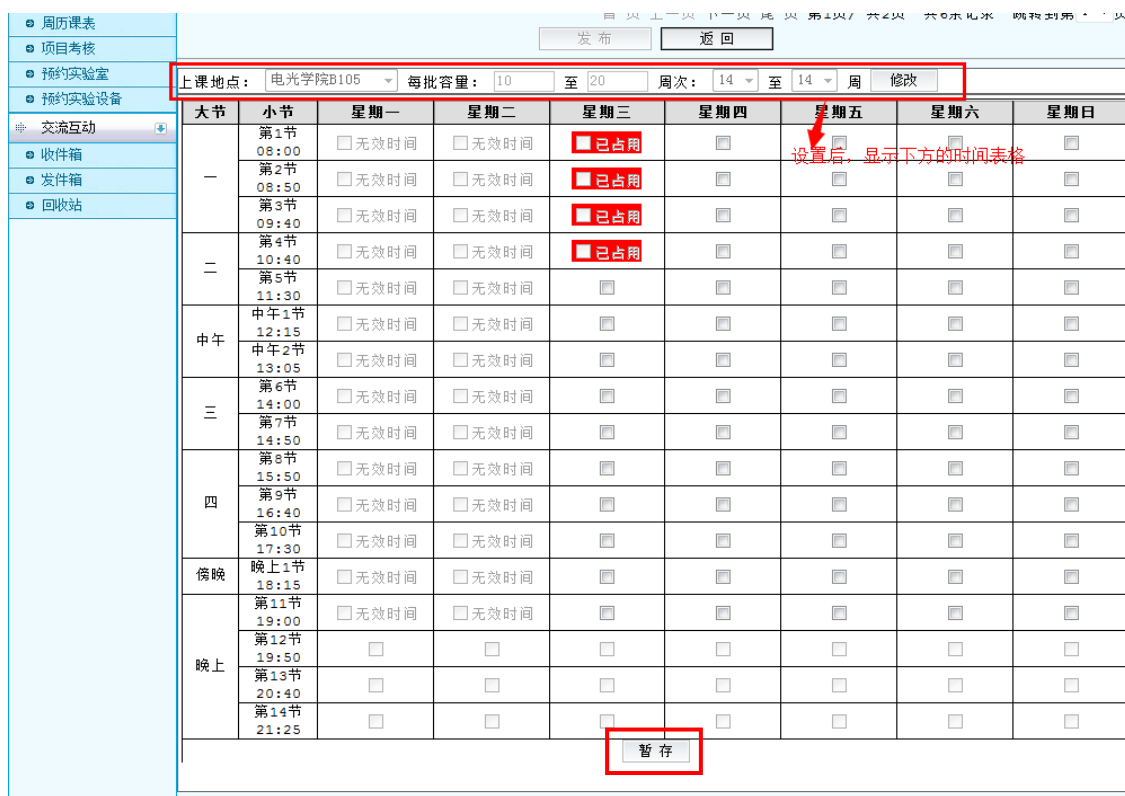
周历课表
项目考核
预约实验室
预约实验设备
交流互动
收件箱
发件箱
回收站

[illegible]

发布 返回

上课地点： 电光学院B105 每批容量： 10 至 20 周次： 14 至 14 周 修改

设置后，显示下方的时间表格

| 大节 | 小节 | 星期一 | 星期二 | 星期三 | 星期四 | 星期五 | 星期六 | 星期日 |
|---|---|---|---|---|---|---|---|---|
| 一 | 第1节 08:00 | 无效时间 | 无效时间 | 已占用 | | | | |
| | 第2节 08:50 | 无效时间 | 无效时间 | 已占用 | | | | |
| | 第3节 09:40 | 无效时间 | 无效时间 | 已占用 | | | | |
| 二 | 第4节 10:40 | 无效时间 | 无效时间 | 已占用 | | | | |
| | 第5节 11:30 | 无效时间 | 无效时间 | | | | | |
| 中午 | 中午1节 12:15 | 无效时间 | 无效时间 | | | | | |
| | 中午2节 13:05 | 无效时间 | 无效时间 | | | | | |
| 三 | 第6节 14:00 | 无效时间 | 无效时间 | | | | | |
| | 第7节 14:50 | 无效时间 | 无效时间 | | | | | |
| 四 | 第8节 15:50 | 无效时间 | 无效时间 | | | | | |
| | 第9节 16:40 | 无效时间 | 无效时间 | | | | | |
| | 第10节 17:30 | 无效时间 | 无效时间 | | | | | |
| 傍晚 | 晚上1节 18:15 | 无效时间 | 无效时间 | | | | | |
| 晚上 | 第11节 19:00 | 无效时间 | 无效时间 | | | | | |
| | 第12节 19:50 | | | | | | | |
| | 第13节 20:40 | | | | | | | |
| | 第14节 21:25 | | | | | | | |

暂存